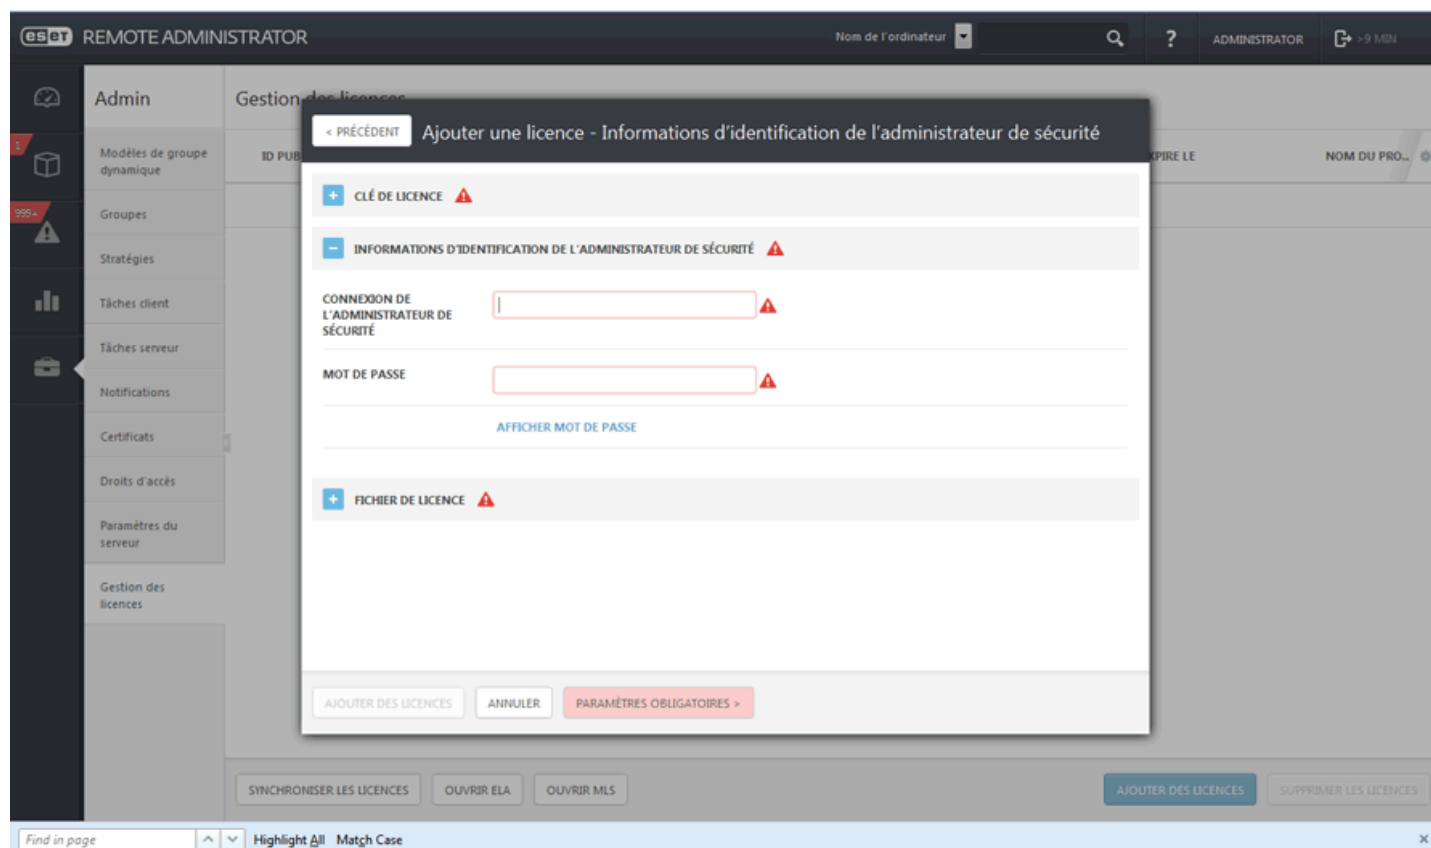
eset REMOTE ADMINISTRATOR

Nom de l'ordinateur

?

ADMINISTRATOR

>9 MIN

1

999+

Admin

Modèles de groupe dynamique

Groupes

Stratégies

Tâches client

Tâches serveur

Notifications

Certificats

Droits d'accès

Paramètres du serveur

Gestion des licences

Gestion des licences

ID PUB

EXPIRE LE

NOM DU PRO...

< PRÉCÉDENT

Ajouter une licence - Informations d'identification de l'administrateur de sécurité

+ CLÉ DE LICENCE

− INFORMATIONS D'IDENTIFICATION DE L'ADMINISTRATEUR DE SÉCURITÉ

CONNEXION DE L'ADMINISTRATEUR DE SÉCURITÉ

MOT DE PASSE

AFFICHER MOT DE PASSE

+ FICHIER DE LICENCE

AJOUTER DES LICENCES

ANNULER

PARAMÈTRES OBLIGATOIRES >

SYNCHRONISER LES LICENCES

OUVRIR ELA

OUVRIR MLS

AJOUTER DES LICENCES

SUPPRIMER LES LICENCES

Find in page

Highlight All

Match Case

×